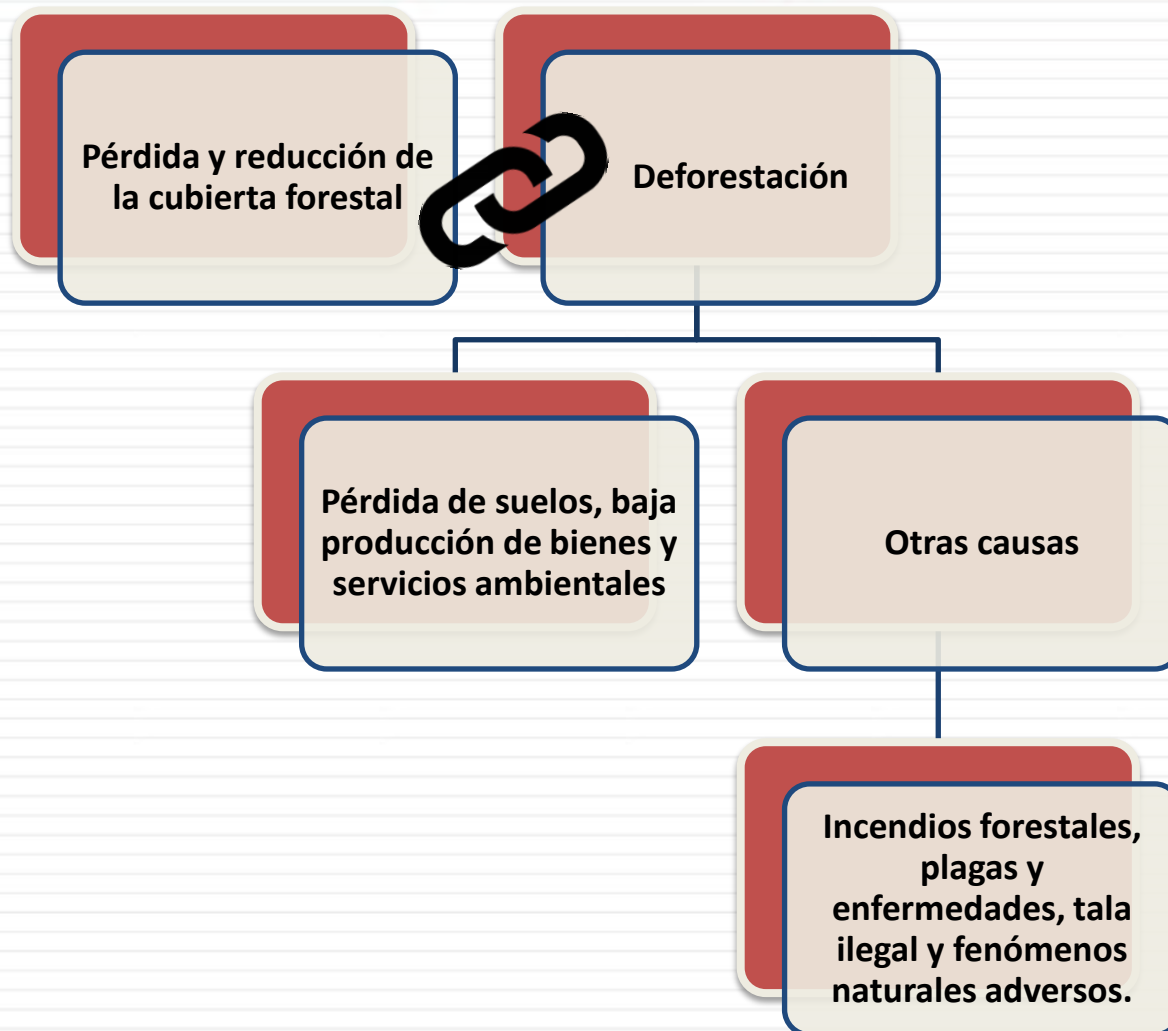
Pérdida y reducción de la cubierta forestal

Deforestación

Pérdida de suelos, baja producción de bienes y servicios ambientales

Otras causas

Incendios forestales, plagas y enfermedades, tala ilegal y fenómenos naturales adversos.